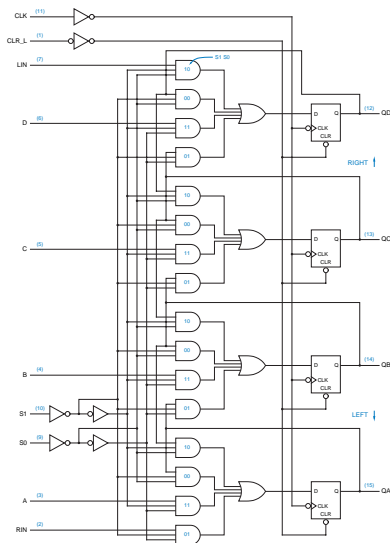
CLK (11)

CLR_L (1)

LIN (7)

S1 S0

10

00

11

01

D (6)

(12) QD

D Q

CLK

CLR

RIGHT

10

00

11

01

C (5)

(13) QC

D Q

CLK

CLR

10

00

11

01

B (4)

(14) QB

D Q

CLK

CLR

LEFT

S1 (10)

S0 (9)

10

00

11

01

A (3)

(15) QA

D Q

CLK

CLR

RIN (2)